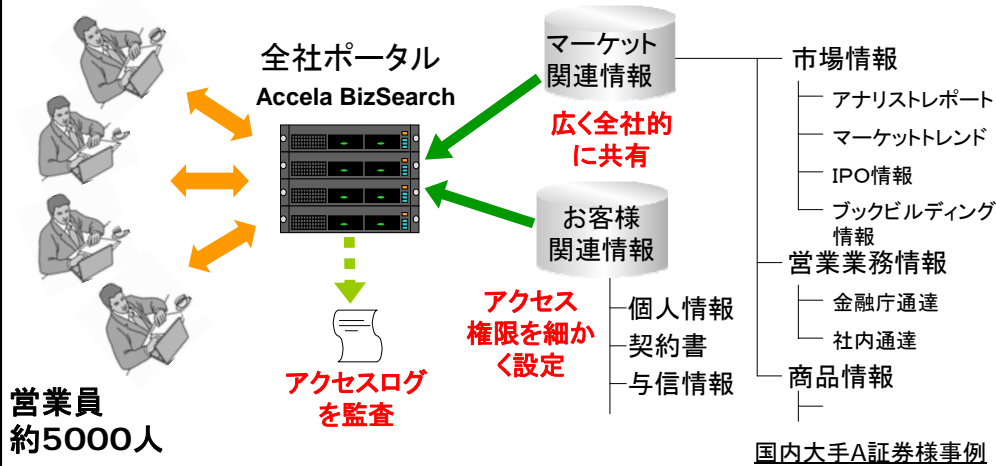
全社ポータル
Accela BizSearch

マーケット関連情報

広く全社的に共有

お客様関連情報

アクセス権限を細かく設定

アクセスログを監査

営業員
約5000人

市場情報
アナリストレポート
マーケットトレンド
IPO情報
ブックビルディング情報
営業業務情報
金融庁通達
社内通達
商品情報

個人情報
契約書
与信情報

国内大手A証券様事例